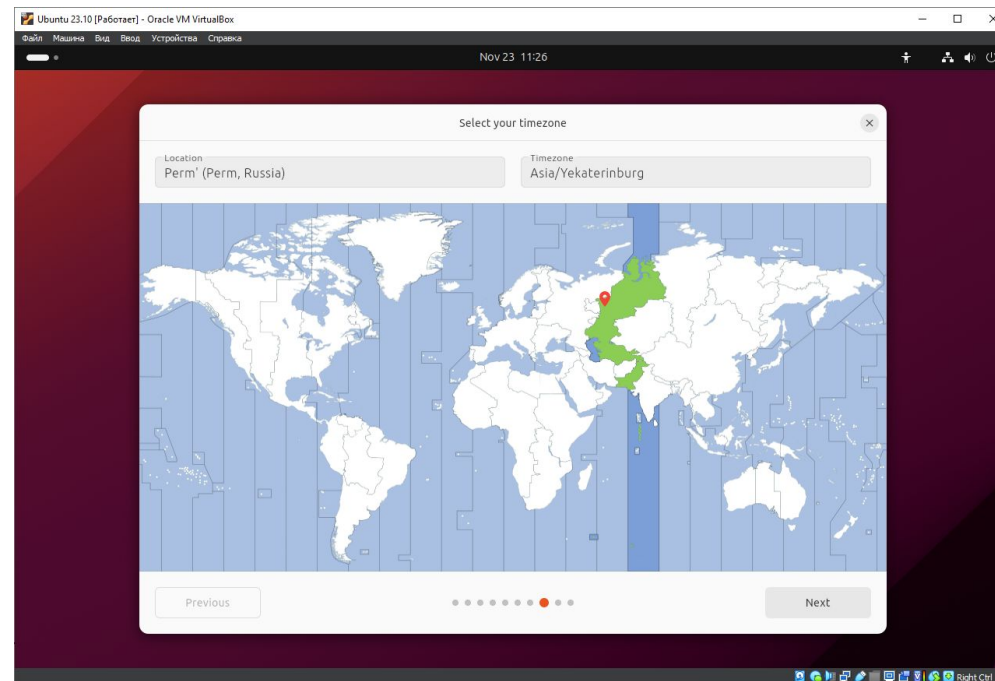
Ubuntu 23.10 [Работает] - Oracle VM VirtualBox

Файл Машина Вид Ввод Устройства Справка

Nov 23 11:26

Select your timezone

Location
Perm' (Perm, Russia)

Timezone
Asia/Yekaterinburg

Previous

Next

Right Ctrl